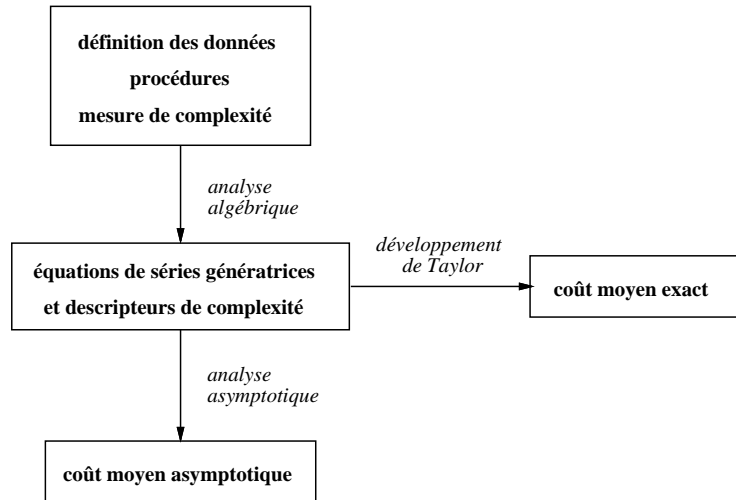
définition des données
procédures
mesure de complexité

analyse
algébrique

équations de séries génératrices
et descripteurs de complexité

développement
de Taylor

coût moyen exact

analyse
asymptotique

coût moyen asymptotique